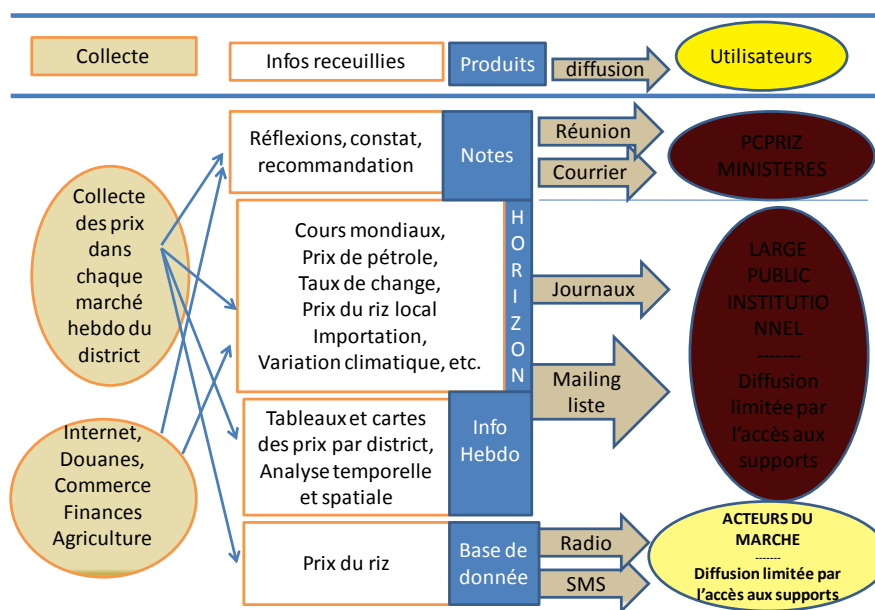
Collecte

Infos receuillies

Produits

diffusion

Utilisateurs

Réflexions, constat, recommandation

Notes

Réunion

Courrier

PCPRIZ MINISTERES

Collecte des prix dans chaque marché hebdo du district

Cours mondiaux, Prix de pétrole, Taux de change, Prix du riz local Importation, Variation climatique, etc.

HORIZON

Journaux

LARGE PUBLIC INSTITUTIONNEL
-------
Diffusion limitée par l'accès aux supports

Mailing liste

Internet, Douanes, Commerce Finances Agriculture

Tableaux et cartes des prix par district, Analyse temporelle et spatiale

Info Hebdo

Prix du riz

Base de donnée

Radio

SMS

ACTEURS DU MARCHE
-------
Diffusion limitée par l'accès aux supports